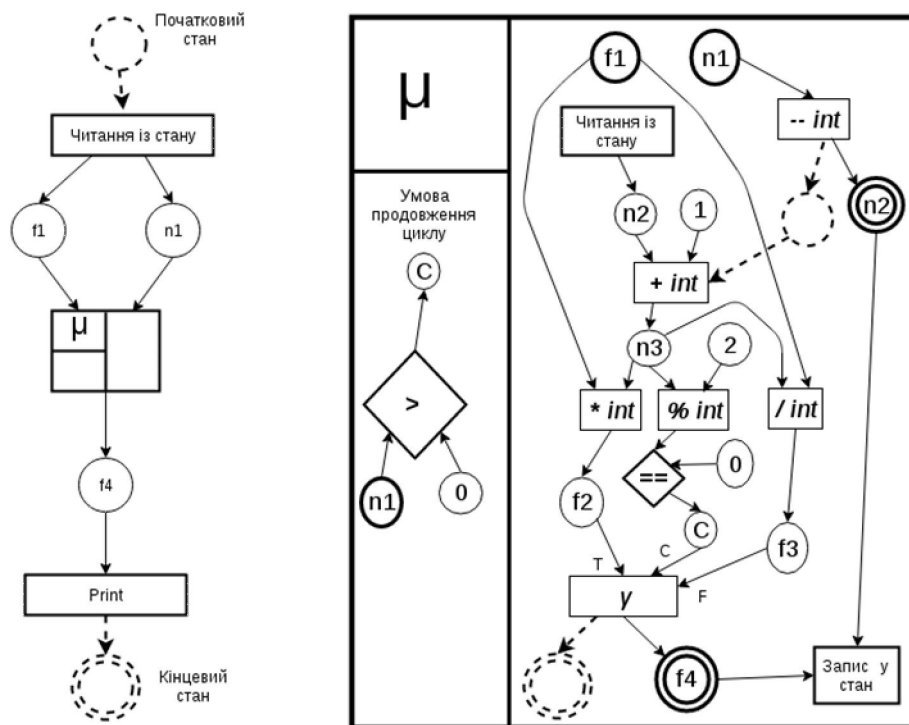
Початковий стан

Читання із стану

f1

n1

μ

f4

Print

Кінцевий стан

μ

Умова продовження циклу

C

>

n1

0

f1

n1

Читання із стану

-- int

n2

1

n2

+ int

n3

2

* int

% int

/ int

==

0

f2

C

f3

T

C

γ

F

f4

Запис у стан